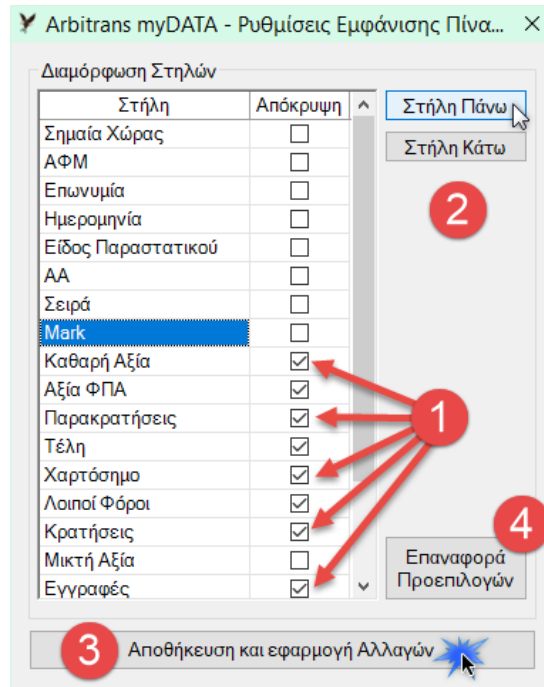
Arbitrans myDATA - Ρυθμίσεις Εμφάνισης Πίνα... ✕

Διαμόρφωση Στηλών

| Στήλη | Απόκρυψη |
|---|---|
| Σημαία Χώρας | ☐ |
| ΑΦΜ | ☐ |
| Επωνυμία | ☐ |
| Ημερομηνία | ☐ |
| Είδος Παραστατικού | ☐ |
| ΑΑ | ☐ |
| Σειρά | ☐ |
| Mark | ☐ |
| Καθαρή Αξία | ☑ |
| Αξία ΦΠΑ | ☑ |
| Παρακρατήσεις | ☑ |
| Τέλη | ☑ |
| Χαρτόσημο | ☑ |
| Λοιποί Φόροι | ☑ |
| Κρατήσεις | ☑ |
| Μικτή Αξία | ☐ |
| Εγγραφές | ☑ |

Στήλη Πάνω

Στήλη Κάτω

2

1

4

Επαναφορά Προεπιλογών

3

Αποθήκευση και εφαρμογή Αλλαγών